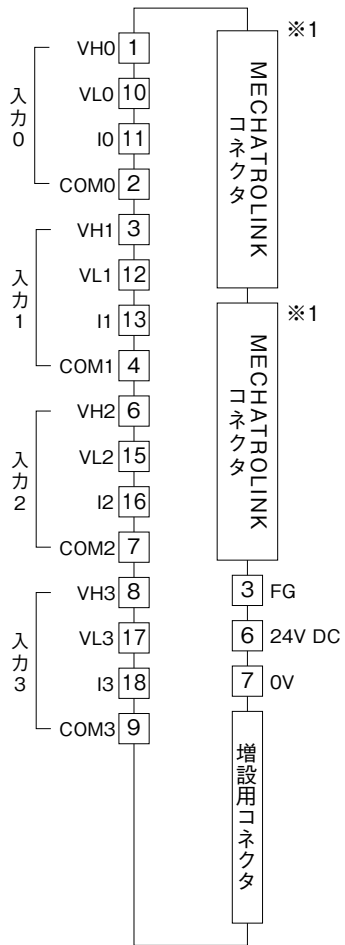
入力0
VH0 1
VL0 10
I0 11
COM0 2

入力1
VH1 3
VL1 12
I1 13
COM1 4

入力2
VH2 6
VL2 15
I2 16
COM2 7

入力3
VH3 8
VL3 17
I3 18
COM3 9

※1
MECHATROLINK コネクタ

※1
MECHATROLINK コネクタ

3 FG
6 24V DC
7 0V

増設用コネクタ